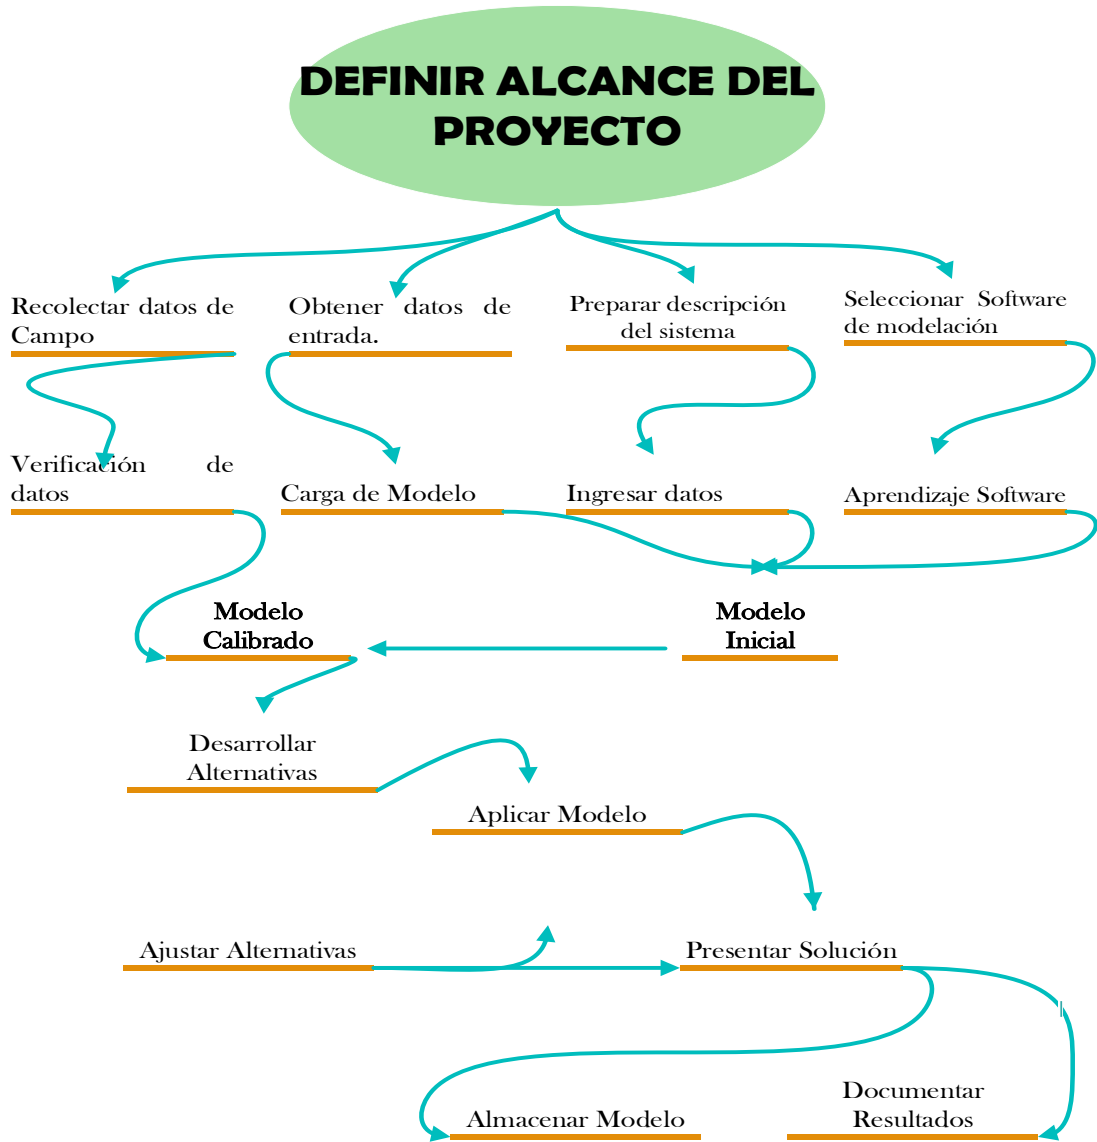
DEFINIR ALCANCE DEL PROYECTO

Recolectar datos de Campo

Obtener datos de entrada.

Preparar descripción del sistema

Seleccionar Software de modelación

Verificación de datos

Carga de Modelo

Ingresar datos

Aprendizaje Software

Modelo Calibrado

Modelo Inicial

Desarrollar Alternativas

Aplicar Modelo

Ajustar Alternativas

Presentar Solución

Almacenar Modelo

Documentar Resultados